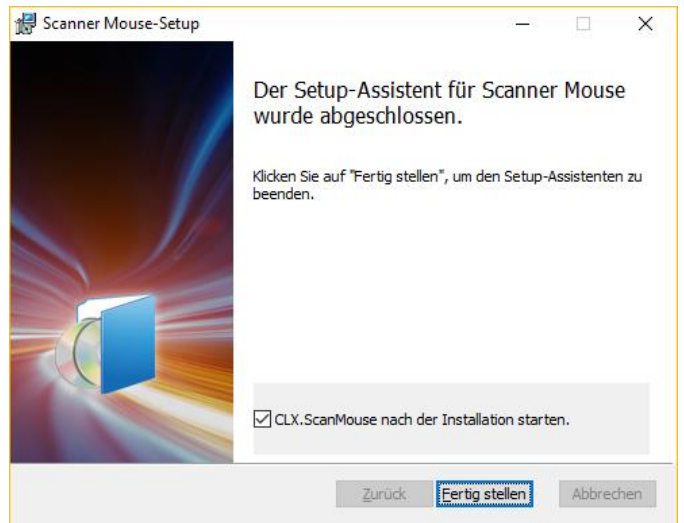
Scanner Mouse-Setup

Der Setup-Assistent für Scanner Mouse wurde abgeschlossen.

Klicken Sie auf "Fertig stellen", um den Setup-Assistenten zu beenden.

☑ CLX.ScanMouse nach der Installation starten.

Zurück | Fertig stellen | Abbrechen